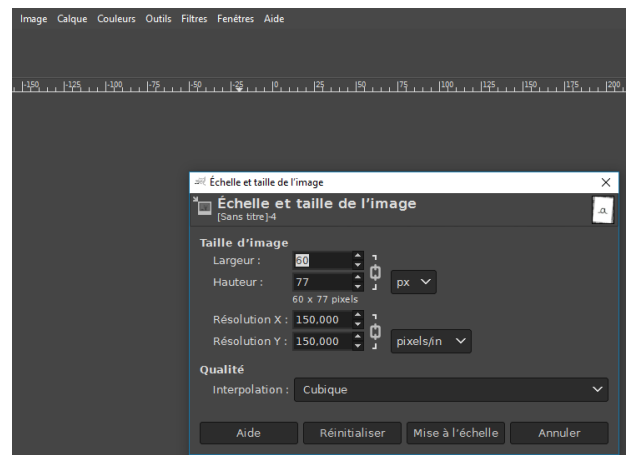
Image Calque Couleurs Outils Filtres Fenêtres Aide

-150 -125 -100 -75 -50 -25 0 25 50 75 100 125 150 175 200

Échelle et taille de l'image
×
Échelle et taille de l'image
[Sans titre]-4

Taille d'image
Largeur : 60
Hauteur : 77
px
60 x 77 pixels
Résolution X : 150,000
Résolution Y : 150,000
pixels/in

Qualité
Interpolation : Cubique

Aide
Réinitialiser
Mise à l'échelle
Annuler